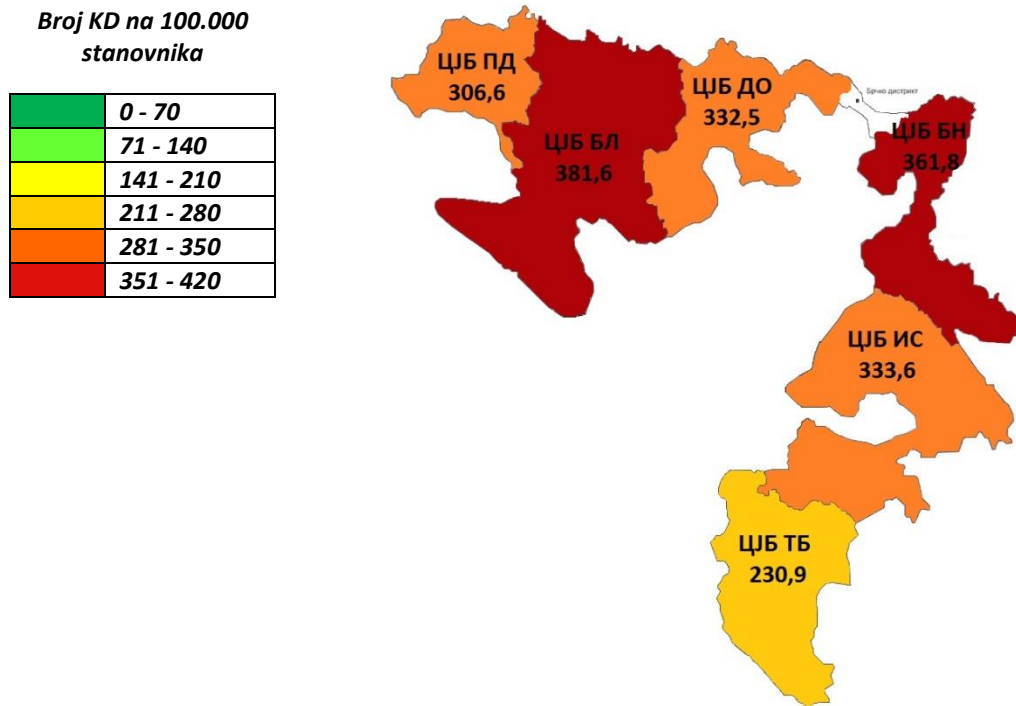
Broj KD na 100.000 stanovnika

| | |
|---|---|
| | 0 - 70 |
| | 71 - 140 |
| | 141 - 210 |
| | 211 - 280 |
| | 281 - 350 |
| | 351 - 420 |

ЦЈБ ПД
306,6

ЦЈБ БЛ
381,6

ЦЈБ ДО
332,5

Брчко дистрикт

ЦЈБ БН
361,8

ЦЈБ ИС
333,6

ЦЈБ ТБ
230,9